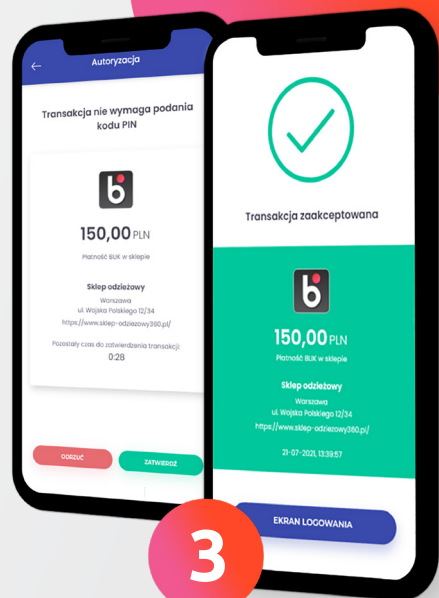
Autoryzacja

Transakcja nie wymaga podania kodu PIN

150,00 PLN

Płatność BLIK w sklepie

Sklep odzieżowy

Warszawa
ul. Wojska Polskiego 12/34
https://www.sklep-odziezowy360.pl/

Pozostały czas do zatwierdzenia transakcji:
0:28

ODRZUĆ

ZATWIERDŹ

Transakcja zaakceptowana

150,00 PLN

Płatność BLIK w sklepie

Sklep odzieżowy

Warszawa
ul. Wojska Polskiego 12/34
https://www.sklep-odziezowy360.pl/

21-07-2021, 13:39:57

EKRAN LOGOWANIA

3